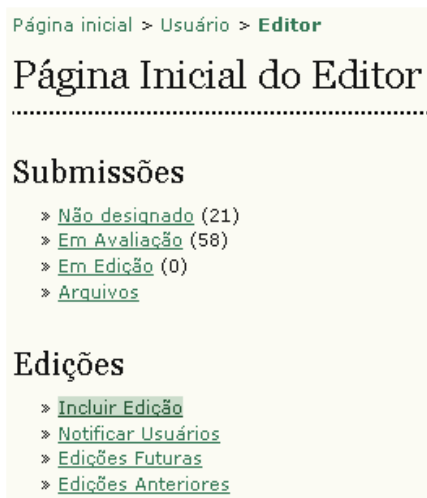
Página inicial > Usuário > **Editor**

Página Inicial do Editor

Submissões

» Não designado (21)
» Em Avaliação (58)
» Em Edição (0)
» Arquivos

Edições

» Incluir Edição
» Notificar Usuários
» Edições Futuras
» Edições Anteriores